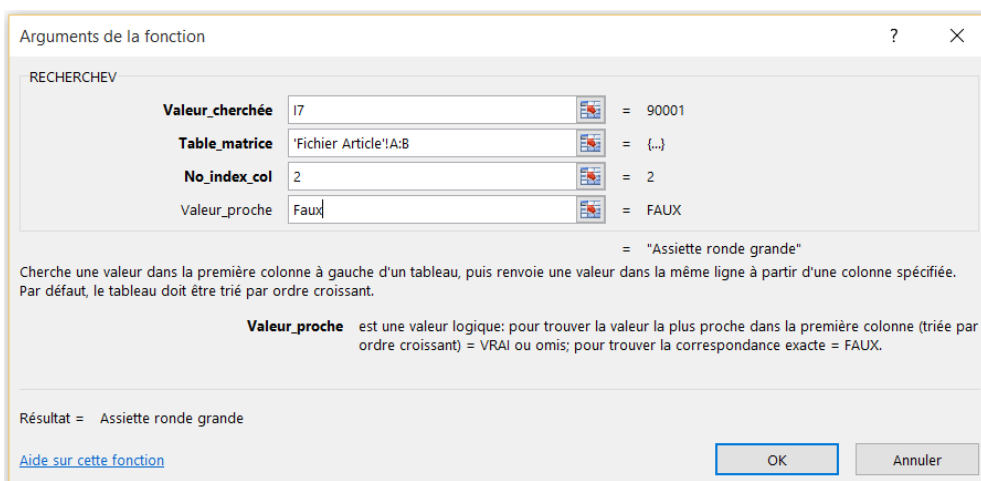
Arguments de la fonction

?

X

RECHERCHEV

Valeur_cherchée I7 = 90001

Table_matrice 'Fichier Article'!A:B = {...}

No_index_col 2 = 2

Valeur_proche Faux = FAUX

= "Assiette ronde grande"

Cherche une valeur dans la première colonne à gauche d'un tableau, puis renvoie une valeur dans la même ligne à partir d'une colonne spécifiée. Par défaut, le tableau doit être trié par ordre croissant.

Valeur_proche est une valeur logique: pour trouver la valeur la plus proche dans la première colonne (triée par ordre croissant) = VRAI ou omis; pour trouver la correspondance exacte = FAUX.

Résultat = Assiette ronde grande

Aide sur cette fonction

OK

Annuler